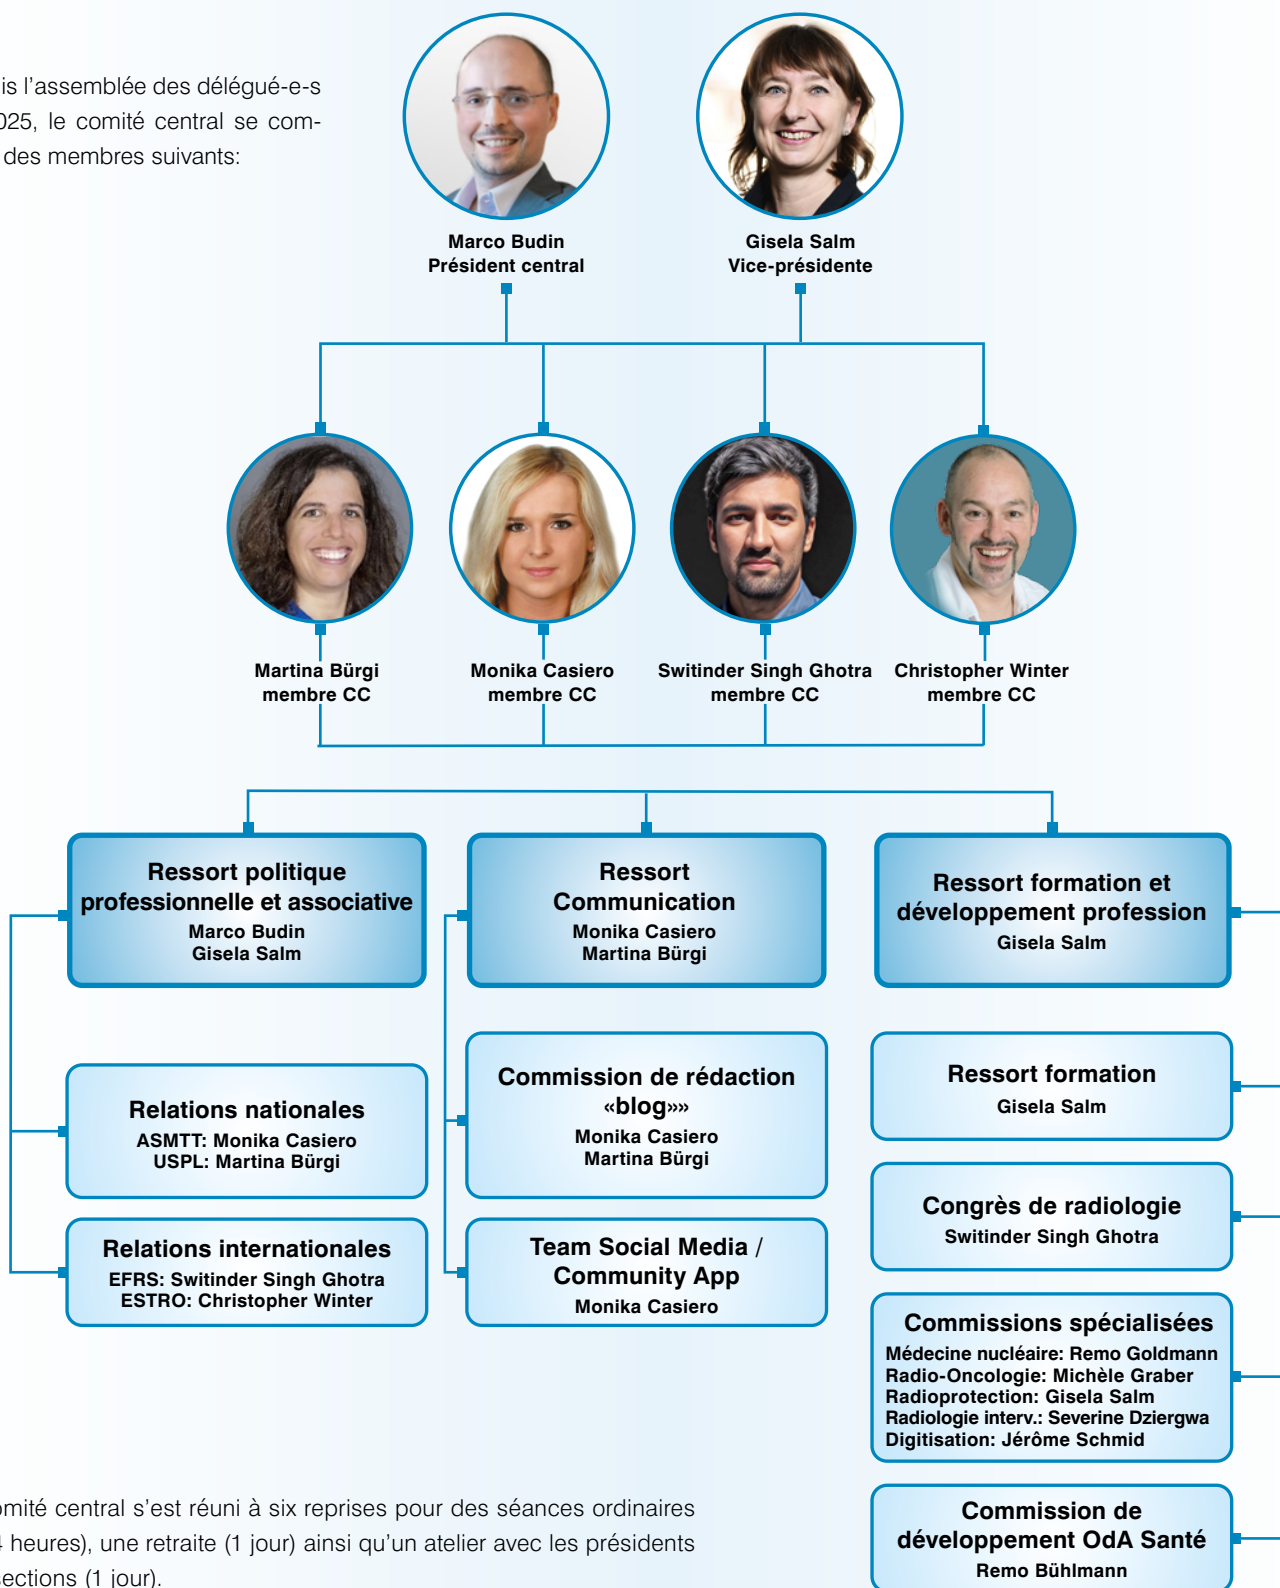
is l'assemblée des délégué-e-s 025, le comité central se com- des membres suivants:

Marco Budin
Président central

Gisela Salm
Vice-présidente

Martina Bürgi
membre CC

Monika Casiero
membre CC

Switinder Singh Ghotra
membre CC

Christopher Winter
membre CC

Ressort politique professionnelle et associative
Marco Budin
Gisela Salm

Ressort Communication
Monika Casiero
Martina Bürgi

Ressort formation et développement profession
Gisela Salm

Relations nationales
ASMTT: Monika Casiero
USPL: Martina Bürgi

Commission de rédaction «blog»»
Monika Casiero
Martina Bürgi

Ressort formation
Gisela Salm

Congrès de radiologie
Switinder Singh Ghotra

Relations internationales
EFRS: Switinder Singh Ghotra
ESTRO: Christopher Winter

Team Social Media / Community App
Monika Casiero

Commissions spécialisées
Médecine nucléaire: Remo Goldmann
Radio-Oncologie: Michèle Graber
Radioprotection: Gisela Salm
Radiologie interv.: Severine Dziergwa
Digitisation: Jérôme Schmid

Commission de développement OdA Santé
Remo Bühlmann

omité central s'est réuni à six reprises pour des séances ordinaires 4 heures), une retraite (1 jour) ainsi qu'un atelier avec les présidents ections (1 jour).